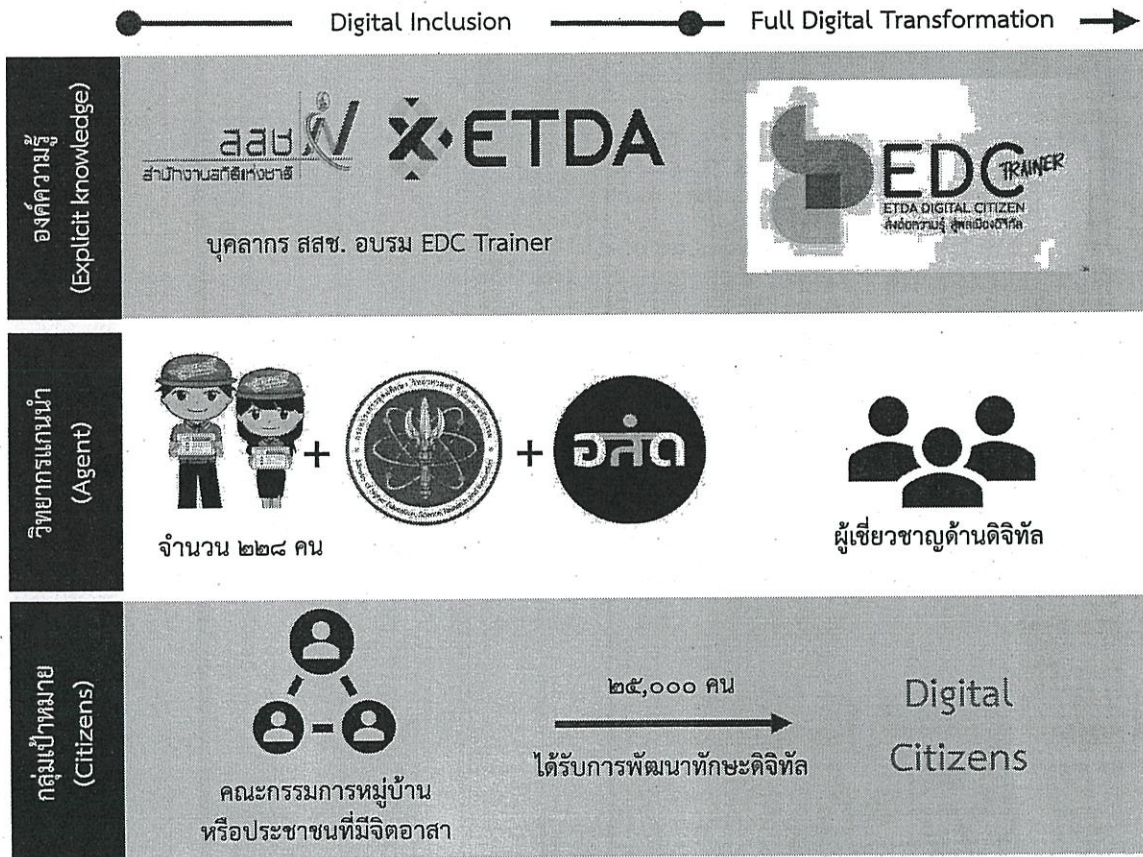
Digital Inclusion

Full Digital Transformation

องค์ความรู้ (Explicit knowledge)

สสช
สำนักงานสถิติแห่งชาติ

ETDA

บุคลากร สสช. อบรม EDC Trainer

EDC TRAINER
ETDA DIGITAL CITIZEN
ส่งต่อความรู้ สู่พลเมืองดิจิทัล

วิทยากรแกนนำ (Agent)

+

+

อสด

จำนวน ๒๒๘ คน

ผู้เชี่ยวชาญด้านดิจิทัล

กลุ่มเป้าหมาย (Citizens)

คณะกรรมการหมู่บ้าน หรือประชาชนที่มีจิตอาสา

๒๕,๐๐๐ คน

ได้รับการพัฒนาทักษะดิจิทัล

Digital Citizens